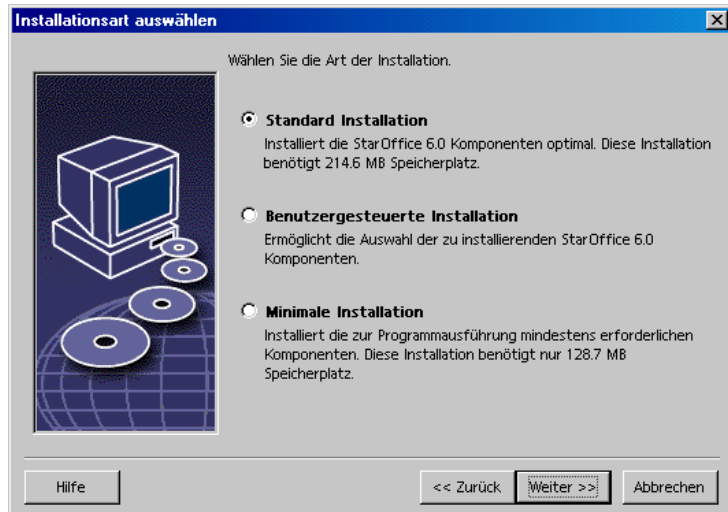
Installationsart auswählen

Wählen Sie die Art der Installation.

Standard Installation
Installiert die StarOffice 6.0 Komponenten optimal. Diese Installation benötigt 214.6 MB Speicherplatz.

Benutzergesteuerte Installation
Ermöglicht die Auswahl der zu installierenden StarOffice 6.0 Komponenten.

Minimale Installation
Installiert die zur Programmausführung mindestens erforderlichen Komponenten. Diese Installation benötigt nur 128.7 MB Speicherplatz.

Hilfe

<< Zurück

Weiter >>

Abbrechen